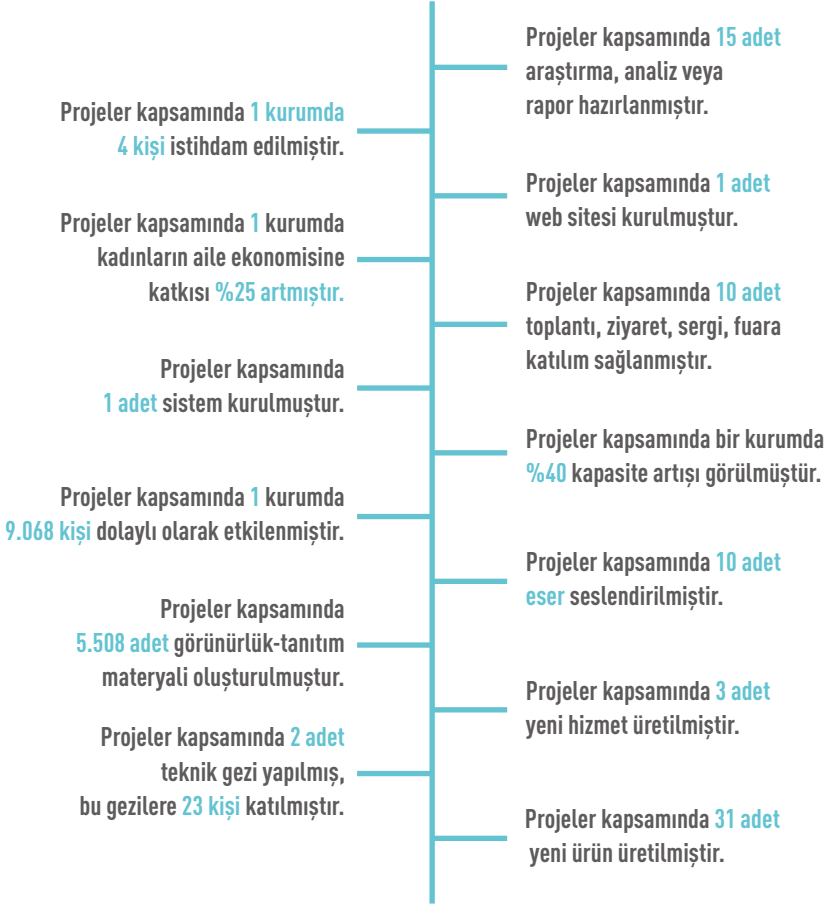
Projeler kapsamında 15 adet araştırma, analiz veya rapor hazırlanmıştır.

Projeler kapsamında 1 kurumda 4 kişi istihdam edilmiştir.

Projeler kapsamında 1 adet web sitesi kurulmuştur.

Projeler kapsamında 1 kurumda kadınların aile ekonomisine katkısı %25 artmıştır.

Projeler kapsamında 10 adet toplantı, ziyaret, sergi, fuara katılım sağlanmıştır.

Projeler kapsamında 1 adet sistem kurulmuştur.

Projeler kapsamında bir kurumda %40 kapasite artışı görülmüştür.

Projeler kapsamında 1 kurumda 9.068 kişi dolaylı olarak etkilenmiştir.

Projeler kapsamında 10 adet eser seslendirilmiştir.

Projeler kapsamında 5.508 adet görünürlük-tanıtım materyali oluşturulmuştur.

Projeler kapsamında 3 adet yeni hizmet üretilmiştir.

Projeler kapsamında 2 adet teknik gezi yapılmış, bu gezilere 23 kişi katılmıştır.

Projeler kapsamında 31 adet yeni ürün üretilmiştir.